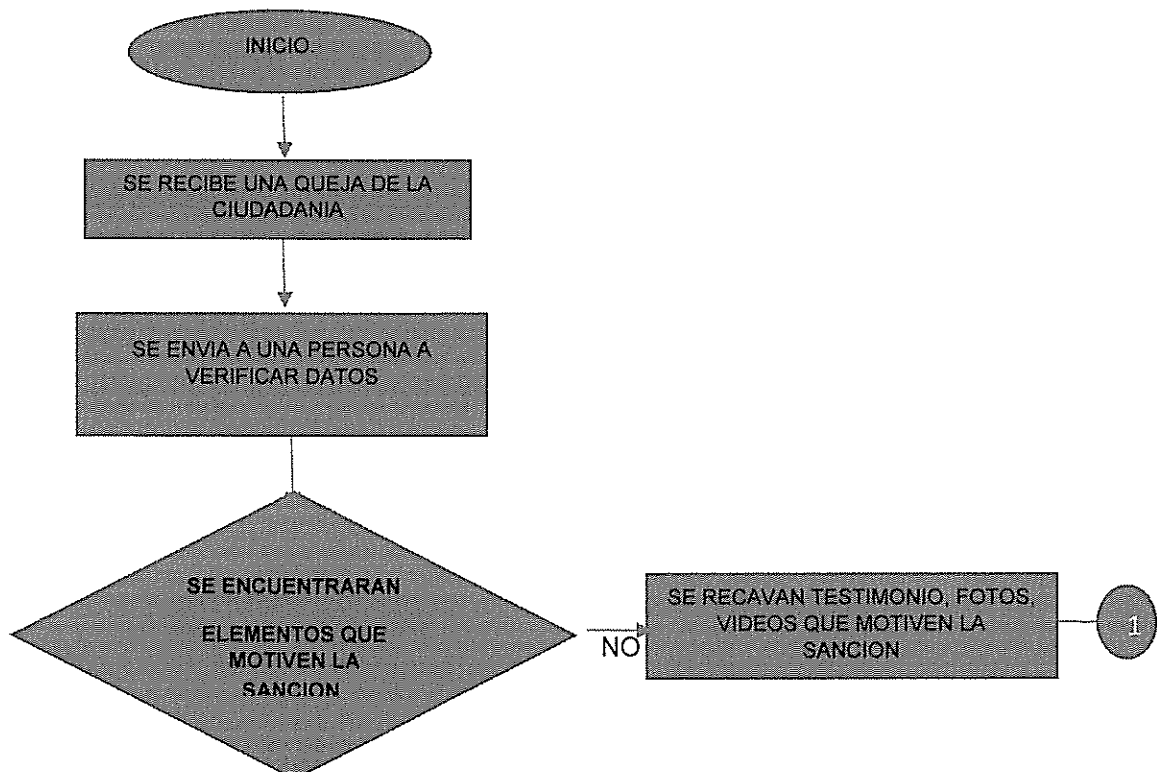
INICIO.

SE RECIBE UNA QUEJA DE LA CIUDADANIA

SE ENVIA A UNA PERSONA A VERIFICAR DATOS

SE ENCUENTRARAN

ELEMENTOS QUE MOTIVEN LA SANCION

NO

SE RECAVAN TESTIMONIO, FOTOS, VIDEOS QUE MOTIVEN LA SANCION

1